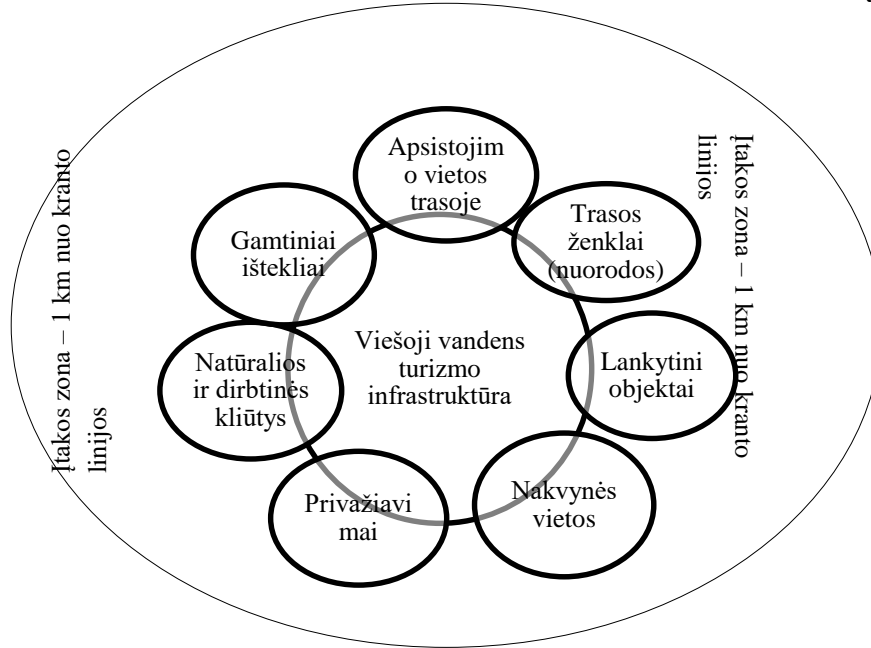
Įtakos zona – 1 km nuo kranto linijos

Apsistojim o vietos trasoje

Trasos ženklai (nuorodos)

Gamtiniai ištekliai

Viešoji vandens turizmo infrastruktūra

Lankytini objektai

Natūralios ir dirbtinės kliūtys

Nakvynės vietos

Privažiavi mai

Įtakos zona – 1 km nuo kranto linijos